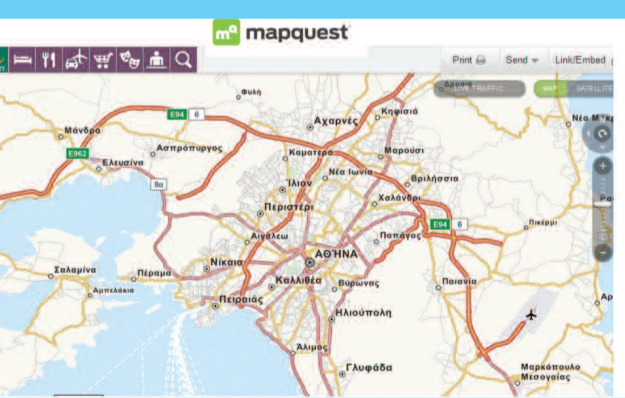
mapquest

Print Send Link/Embed

LIVE TRAFFIC MAP SATELLITE

Φυλή
E94 6
Αχαρνές
Κηφισιά
Μάνδρα
Ασπρόπυργος
Νέα Μάκρη
E962
Ελευσίνα
Καματερό
Μαρούσι
8a
Νέα Ιωνία
Ίλιον
Βριλήσσια
Χαλάνδρι
Περιστέρι
E94 6
Πικέρμι
Αιγάλεω
Παπάγος
ΑΘΗΝΑ
Σαλαμίνα
Πέραμα
Νίκαια
Καλλιθέα
Παιανία
Αμπελάκια
Βύρωνας
Πειραιάς
Ηλιούπολη
Άλιμος
Γλυφάδα
Μαρκόπουλο Μεσογαίας